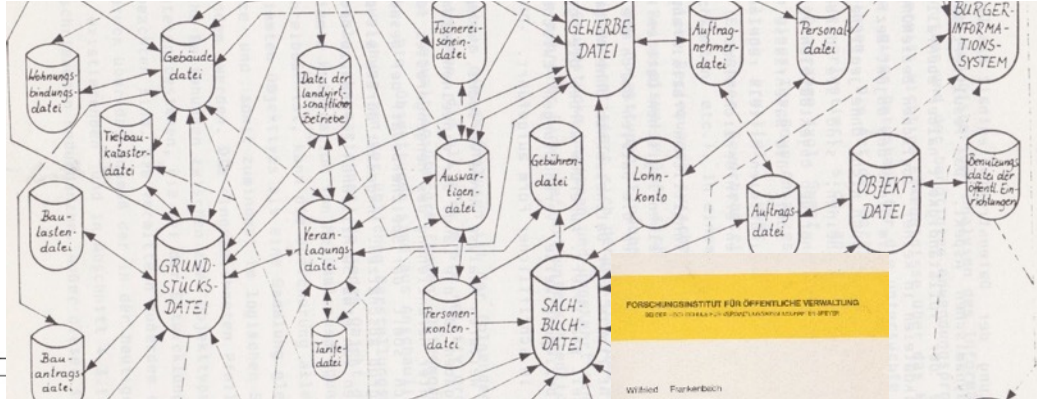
Wohnungsbindungsdatei

Gebäudedatei

Datei der landwirtschaftlichen Betriebe

Fischereischeindatei

GEWERBEDATEI

Auftragnehmerdatei

Personaldatei

BÜRGER-INFORMATIONSSYSTEM

Tiefbaukatasterdatei

Auswärtigendatei

Gebührendatei

Lohnkonto

OBJEKTDATEI

Benutzungsdatei der öffentl. Einrichtungen

Baulastendatei

GRUNDSTÜCKSDATEI

Veranlagungsdatei

Auftragsdatei

Personenkontendatei

SACHBUCHDATEI

Tarifdatei

Bauantragsdatei

FORSCHUNGSINSTITUT FÜR ÖFFENTLICHE VERWALTUNG

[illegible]

Wilfried Frankenbach